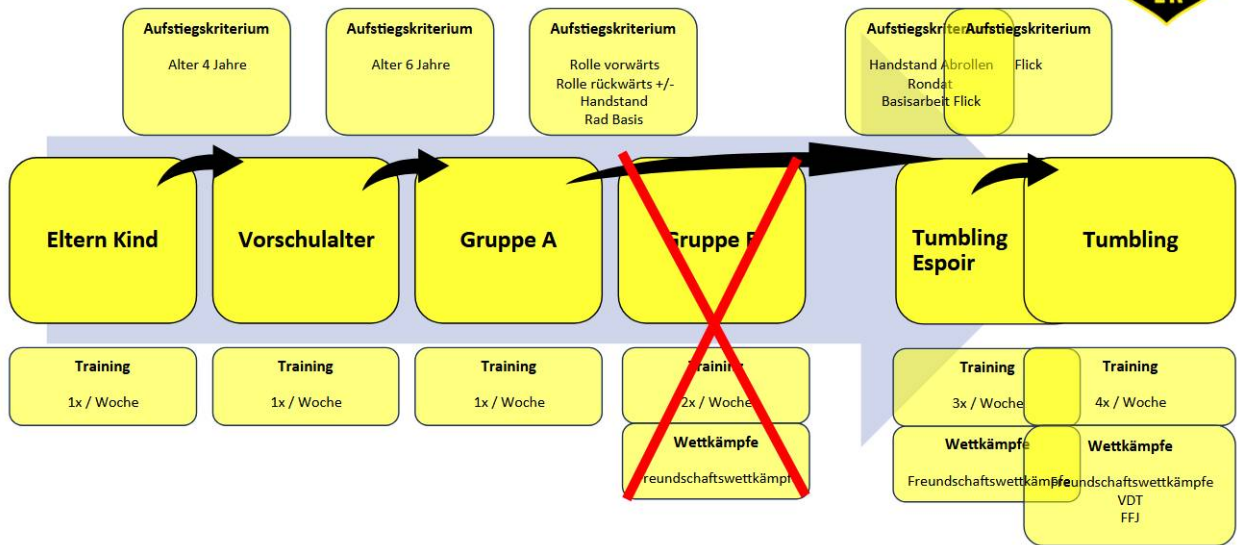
Aufstiegskriterium
Alter 4 Jahre

Aufstiegskriterium
Alter 6 Jahre

Aufstiegskriterium
Rolle vorwärts
Rolle rückwärts +/-
Handstand
Rad Basis

Aufstiegskriterium
Handstand Abrollen
Rondat
Basisarbeit Flick

Aufstiegskriterium
Flick

Eltern Kind

Vorschulalter

Gruppe A

Gruppe B

Tumbling Espoir

Tumbling

Training
1x / Woche

Training
1x / Woche

Training
1x / Woche

Training
2x / Woche

Wettkämpfe
Freundschaftswettkämpfe

Training
3x / Woche

Wettkämpfe
Freundschaftswettkämpfe

Training
4x / Woche

Wettkämpfe
Freundschaftswettkämpfe
VDT
FFJ